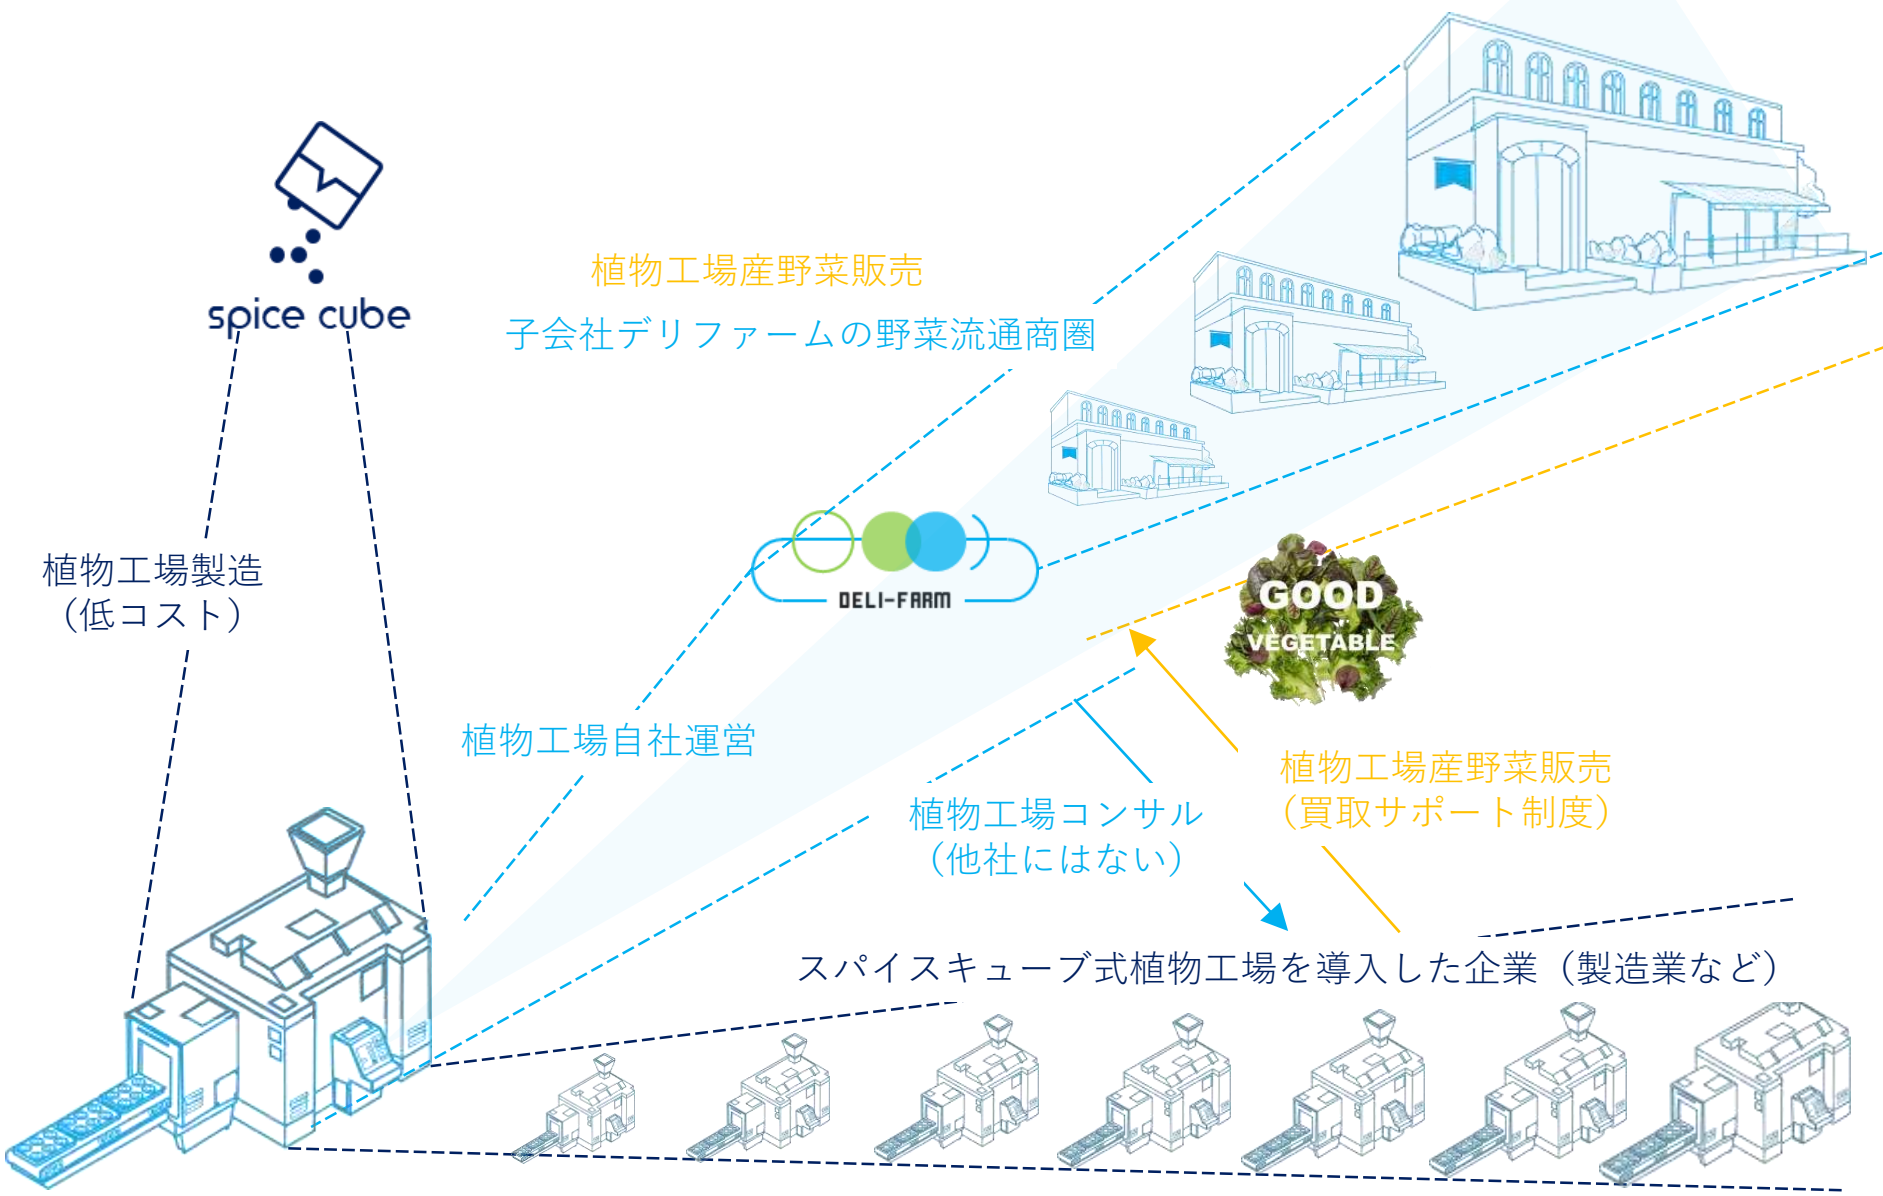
spice cube

植物工場産野菜販売

子会社デリファームの野菜流通商圏

植物工場製造
（低コスト）

DELI-FARM

植物工場自社運営

GOOD VEGETABLE

植物工場コンサル
（他社にはない）

植物工場産野菜販売
（買取サポート制度）

スパイスキューブ式植物工場を導入した企業（製造業など）